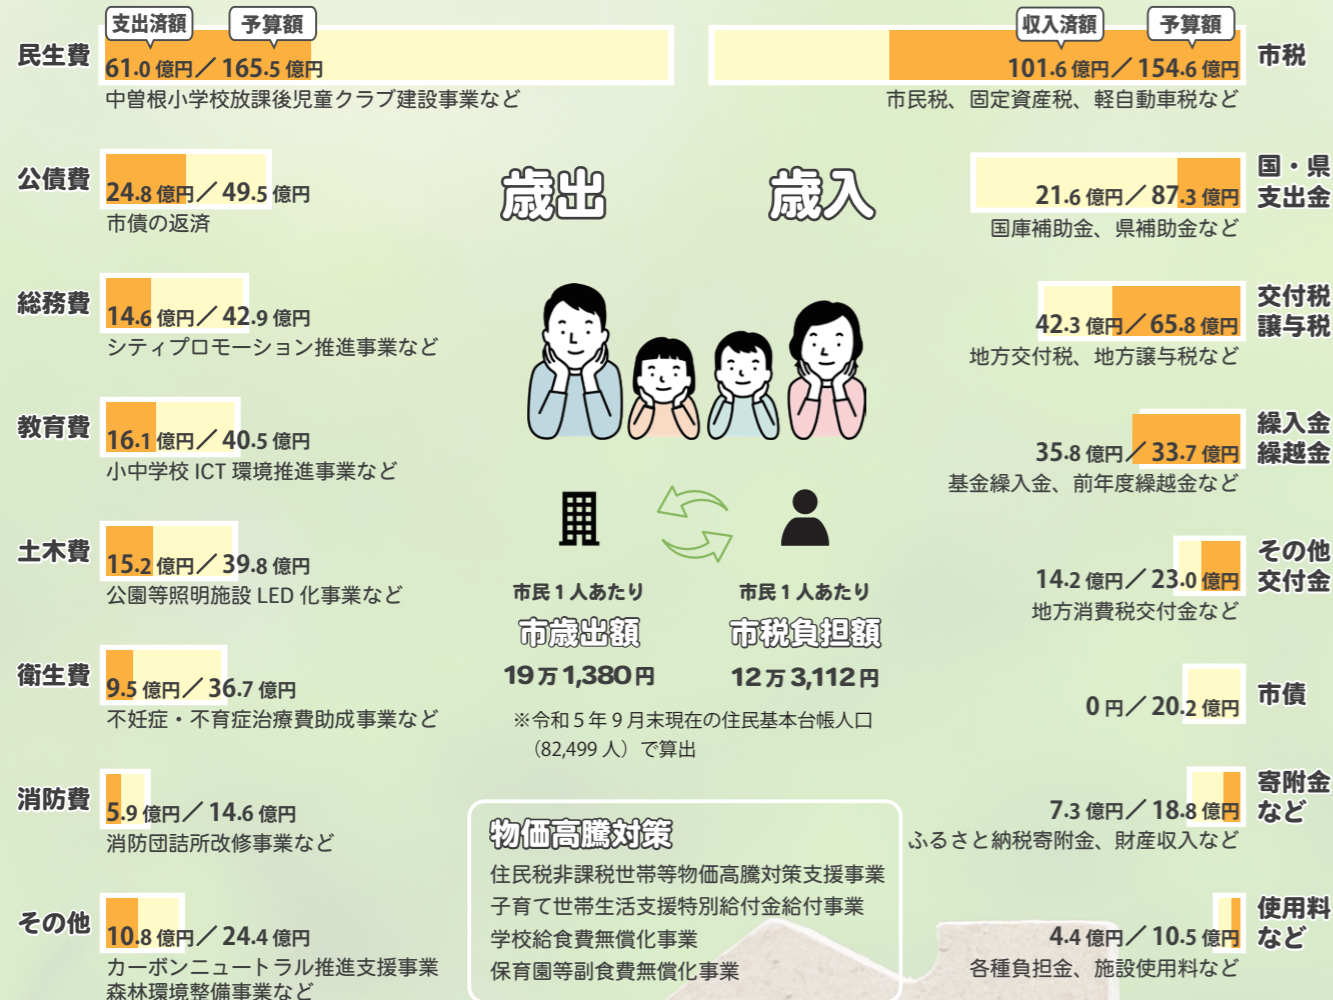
支出済額
予算額
民生費
61.0 億円／165.5 億円
中曽根小学校放課後児童クラブ建設事業など

公債費
24.8 億円／49.5 億円
市債の返済

総務費
14.6 億円／42.9 億円
シティプロモーション推進事業など

教育費
16.1 億円／40.5 億円
小中学校 ICT 環境推進事業など

土木費
15.2 億円／39.8 億円
公園等照明施設 LED 化事業など

衛生費
9.5 億円／36.7 億円
不妊症・不育症治療費助成事業など

消防費
5.9 億円／14.6 億円
消防団詰所改修事業など

その他
10.8 億円／24.4 億円
カーボンニュートラル推進支援事業
森林環境整備事業など

歳出

歳入

市民１人あたり
市歳出額
19 万 1,380 円

市民１人あたり
市税負担額
12 万 3,112 円

※令和５年９月末現在の住民基本台帳人口（82,499 人）で算出

物価高騰対策
住民税非課税世帯等物価高騰対策支援事業
子育て世帯生活支援特別給付金給付事業
学校給食費無償化事業
保育園等副食費無償化事業

収入済額
予算額
市税
101.6 億円／154.6 億円
市民税、固定資産税、軽自動車税など

国・県支出金
21.6 億円／87.3 億円
国庫補助金、県補助金など

交付税譲与税
42.3 億円／65.8 億円
地方交付税、地方譲与税など

繰入金繰越金
35.8 億円／33.7 億円
基金繰入金、前年度繰越金など

その他交付金
14.2 億円／23.0 億円
地方消費税交付金など

市債
0 円／20.2 億円

寄附金など
7.3 億円／18.8 億円
ふるさと納税寄附金、財産収入など

使用料など
4.4 億円／10.5 億円
各種負担金、施設使用料など